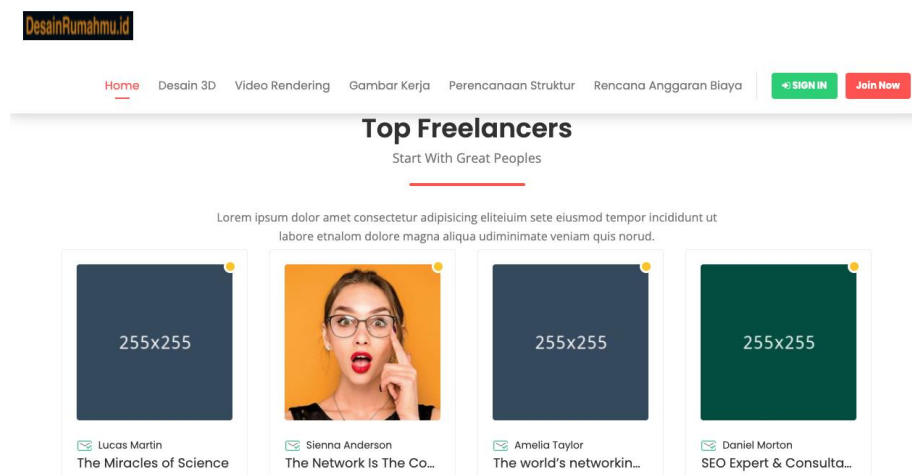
DesainRumahmu.id

Home Desain 3D Video Rendering Gambar Kerja Perencanaan Struktur Rencana Anggaran Biaya SIGN IN Join Now

Top Freelancers

Start With Great Peoples

Lorem ipsum dolor amet consectetur adipisicing eliteiuim sete eiusmod tempor incididunt ut labore etnalom dolore magna aliqua udiminimate veniam quis norud.

255x255

Lucas Martin

The Miracles of Science

Sienna Anderson

The Network Is The Co...

255x255

Amelia Taylor

The world's networkin...

255x255

Daniel Morton

SEO Expert & Consulta...